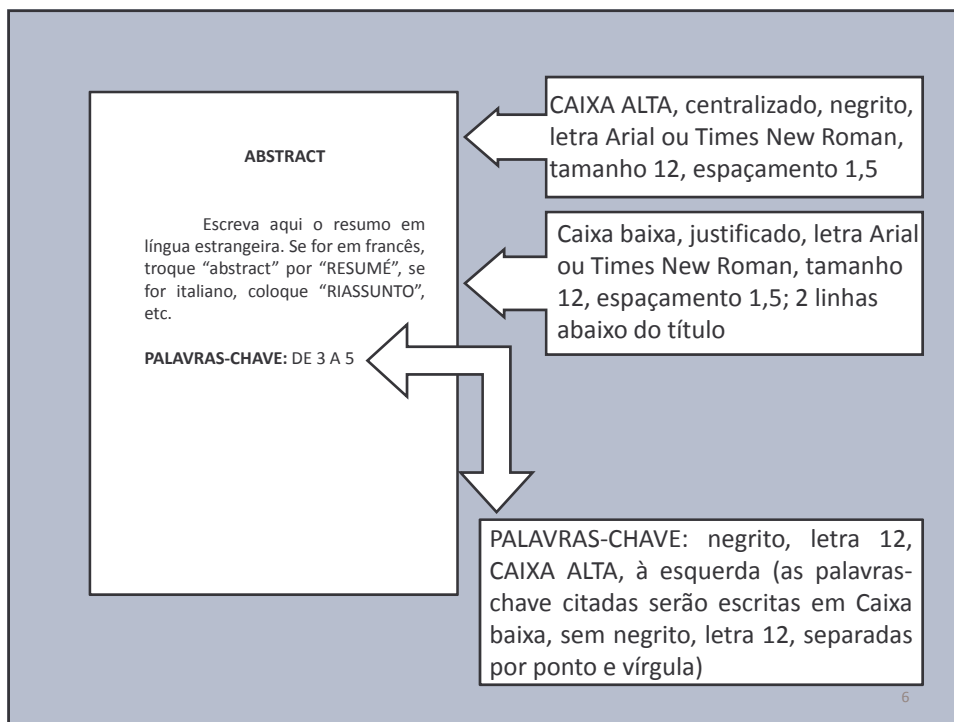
ABSTRACT

Escreva aqui o resumo em língua estrangeira. Se for em francês, troque “abstract” por “RESUMÉ”, se for italiano, coloque “RIASSUNTO”, etc.

**PALAVRAS-CHAVE:** DE 3 A 5

CAIXA ALTA, centralizado, negrito, letra Arial ou Times New Roman, tamanho 12, espaçamento 1,5

Caixa baixa, justificado, letra Arial ou Times New Roman, tamanho 12, espaçamento 1,5; 2 linhas abaixo do título

PALAVRAS-CHAVE: negrito, letra 12, CAIXA ALTA, à esquerda (as palavras-chave citadas serão escritas em Caixa baixa, sem negrito, letra 12, separadas por ponto e vírgula)

6